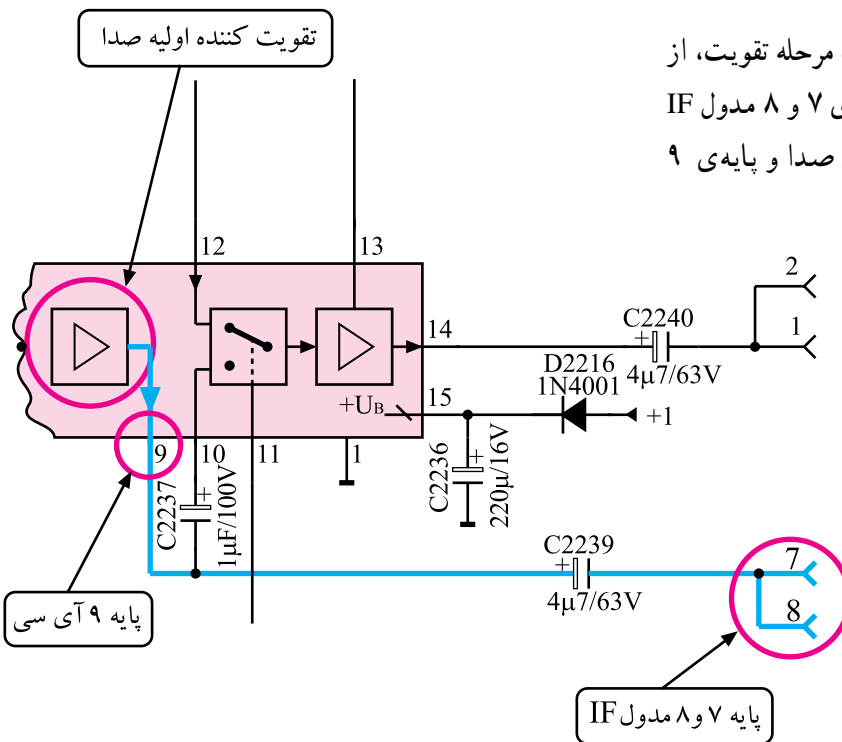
تقویت کننده اولیه صدا

مرحله تقویت، از
ی ۷ و ۸ مدول IF
صدا و پایه‌ی ۹

12
13
14
15
9
10
11
1
+UB
C2240
4µ7/63V
D2216
1N4001
+1
2
1
C2236
220µ/16V
C2237
1µF/100V
C2239
4µ7/63V
7
8

پایه ۹ آی سی

پایه ۷ و ۸ مدول IF